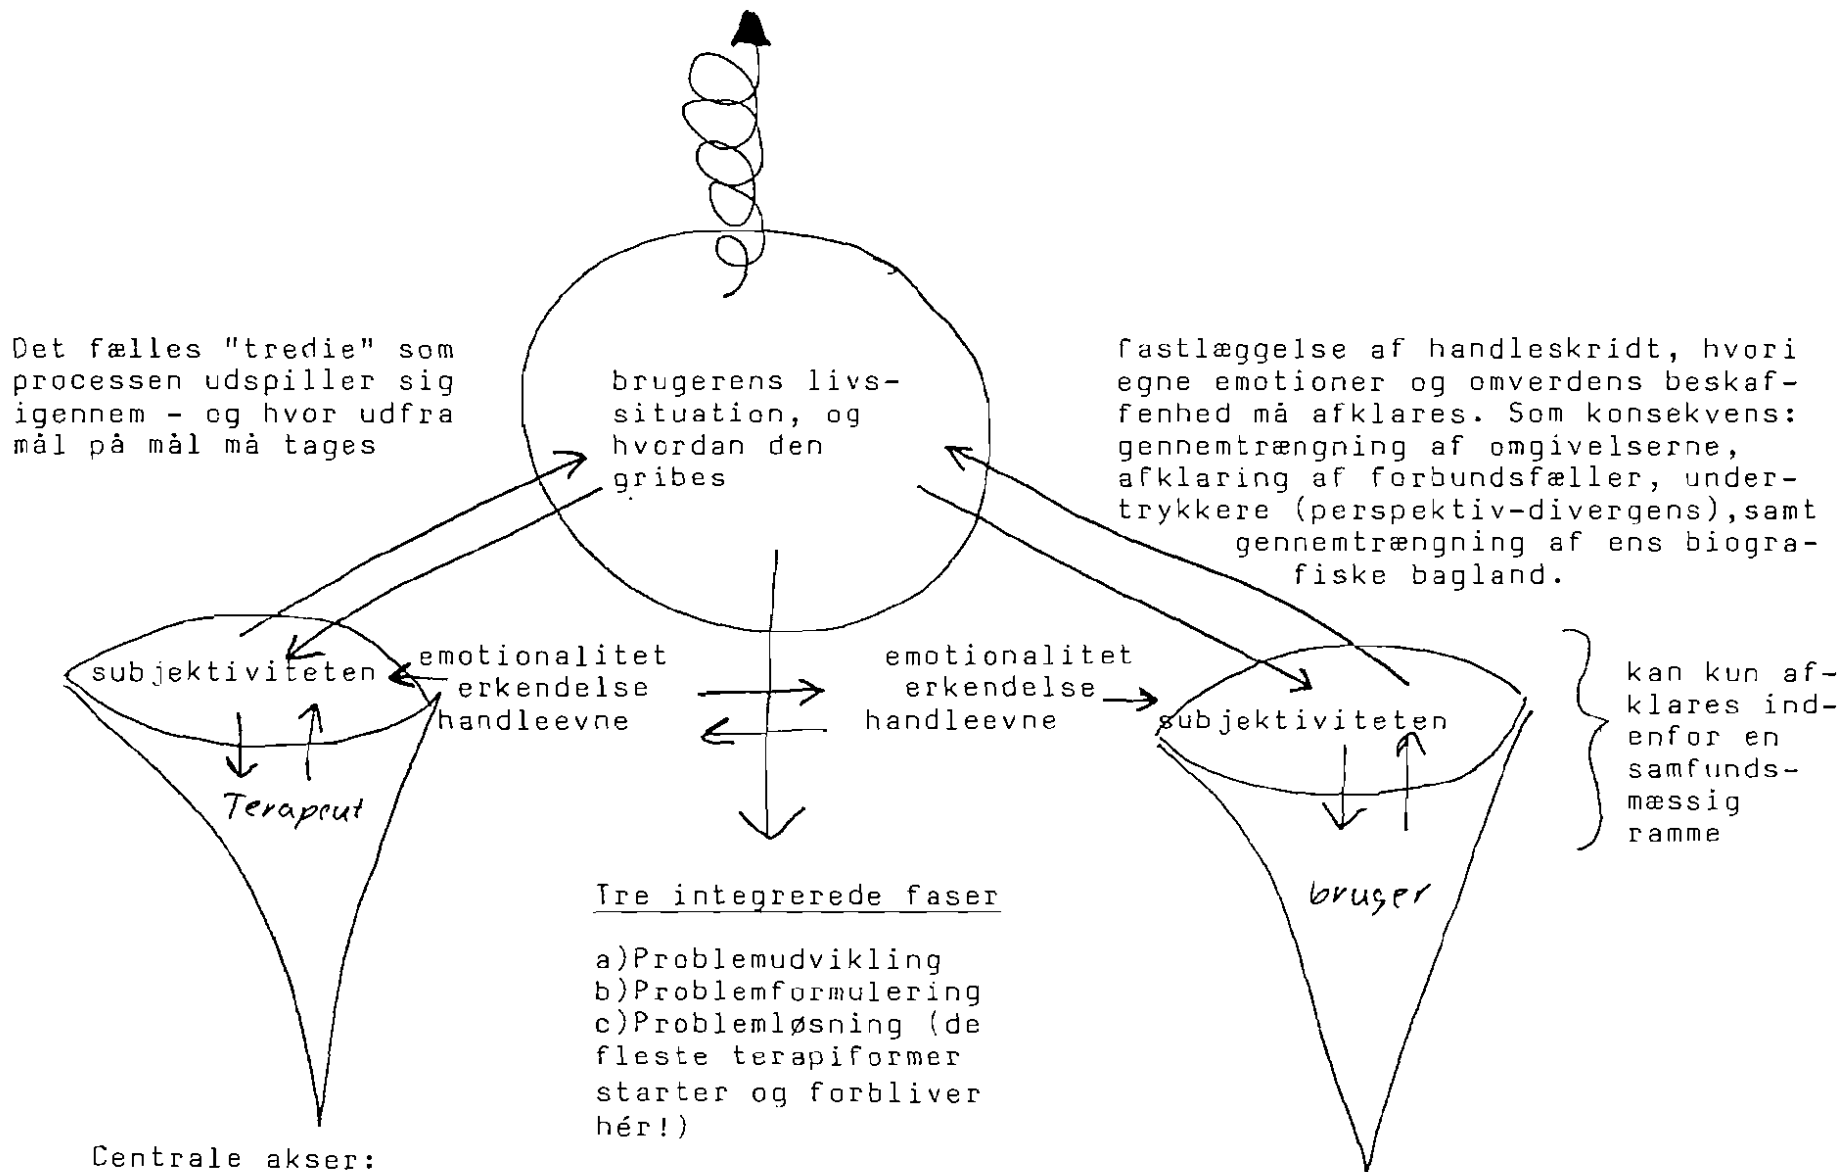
Det fælles "tredie" som processen udspiller sig igennem - og hvor udfra mål på mål må tages

brugerens livssituation, og hvordan den gribes

fastlæggelse af handleskridt, hvori egne emotioner og omverdens beskaffenhed må afklares. Som konsekvens: gennemtrængning af omgivelserne, afklaring af forbundsfæller, undertrykkere (perspektiv-divergens), samt gennemtrængning af ens biografiske bagland.

subjektiviteten

emotionalitet
erkendelse
handleevne

emotionalitet
erkendelse
handleevne

subjektiviteten

kan kun afklares indenfor en samfundsmæssig ramme

Terapeut

bruger

Tre integrerede faser

a)Problemudvikling
b)Problemformulering
c)Problemløsning (de fleste terapiformer starter og forbliver hér!)

Centrale akser: